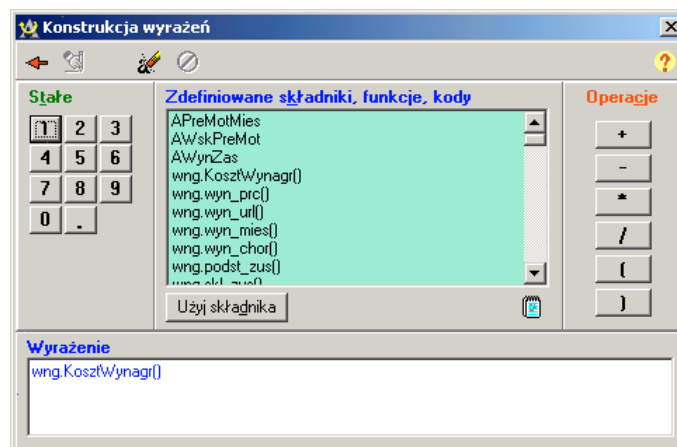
Konstrukcja wyrażeń

Stałe

| 1 | 2 | 3 |
|---|---|---|
| 4 | 5 | 6 |
| 7 | 8 | 9 |
| 0 | . | |

Zdefiniowane składniki, funkcje, kody

APreMotMies
AWskPreMot
AWynZas
wng.KosztWynagr()
wng.wyn_prc()
wng.wyn_url()
wng.wyn_mies()
wng.wyn_chor()
wng.podst_zus()
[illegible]

Użyj składnika

Operacje

+
-
*
/
(
)

Wyrażenie

wng.KosztWynagr()